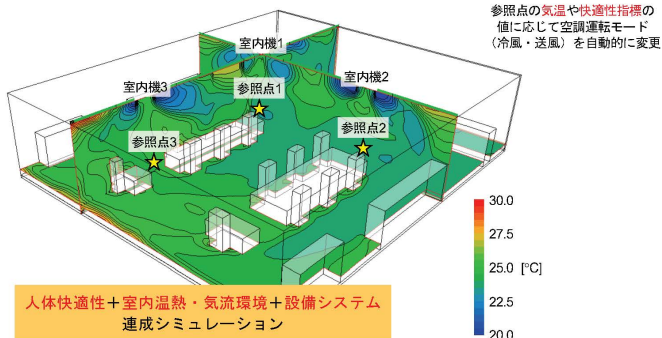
参照点の気温や快適性指標の値に応じて空調運転モード（冷風・送風）を自動的に変更

室内機1

室内機3

参照点1

室内機2

参照点3

参照点2

30.0

27.5

25.0 [°C]

22.5

20.0

人体快適性＋室内温熱・気流環境＋設備システム
連成シミュレーション